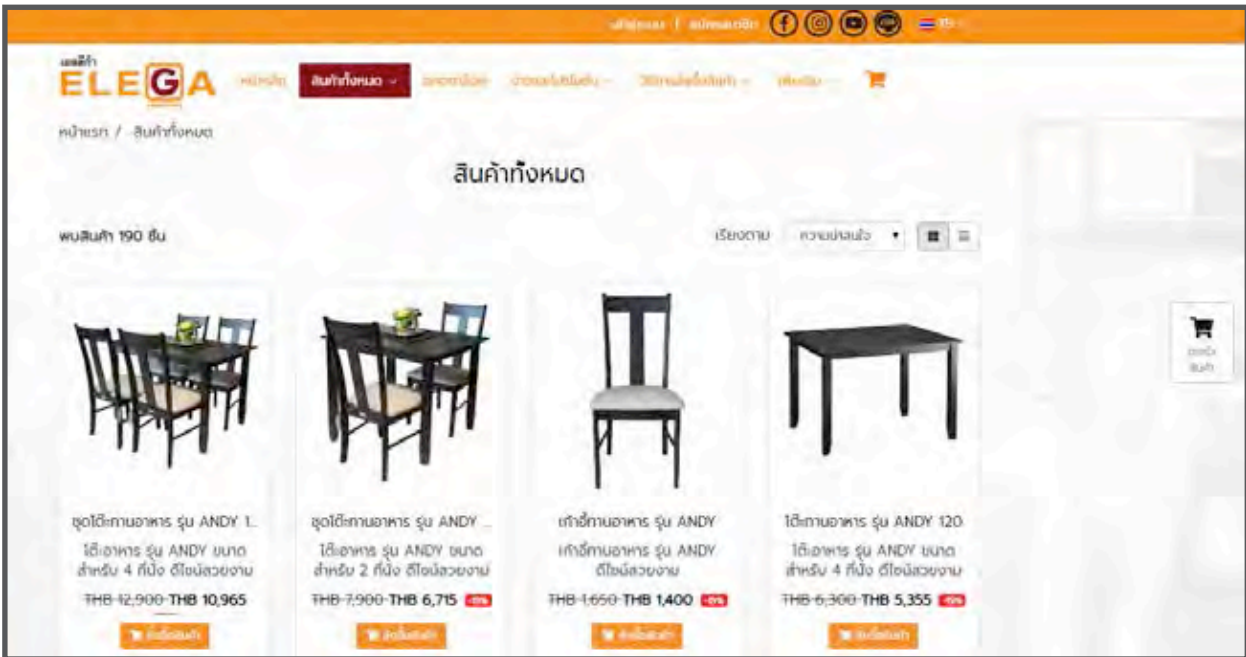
เข้าสู่ระบบ | สมัครสมาชิก TH

เอลลีก้า
ELEGA

หน้าหลัก สินค้าทั้งหมด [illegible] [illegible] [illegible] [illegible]

หน้าแรก / สินค้าทั้งหมด

สินค้าทั้งหมด

พบสินค้า 190 ชิ้น

เรียงตาม ความน่าสนใจ

ชุดโต๊ะทานอาหาร รุ่น ANDY 1...
โต๊ะอาหาร รุ่น ANDY ขนาด สำหรับ 4 ที่นั่ง ดีไซน์สวยงาม
THB 12,900 THB 10,965
หยิบใส่รถเข็น

ชุดโต๊ะทานอาหาร รุ่น ANDY ...
โต๊ะอาหาร รุ่น ANDY ขนาด สำหรับ 2 ที่นั่ง ดีไซน์สวยงาม
THB 7,900 THB 6,715 -15%
หยิบใส่รถเข็น

เก้าอี้ทานอาหาร รุ่น ANDY
เก้าอี้ทานอาหาร รุ่น ANDY ดีไซน์สวยงาม
THB 1,650 THB 1,400 -15%
หยิบใส่รถเข็น

โต๊ะทานอาหาร รุ่น ANDY 120
โต๊ะอาหาร รุ่น ANDY ขนาด สำหรับ 4 ที่นั่ง ดีไซน์สวยงาม
THB 6,300 THB 5,355 -15%
หยิบใส่รถเข็น

ตะกร้า สินค้า